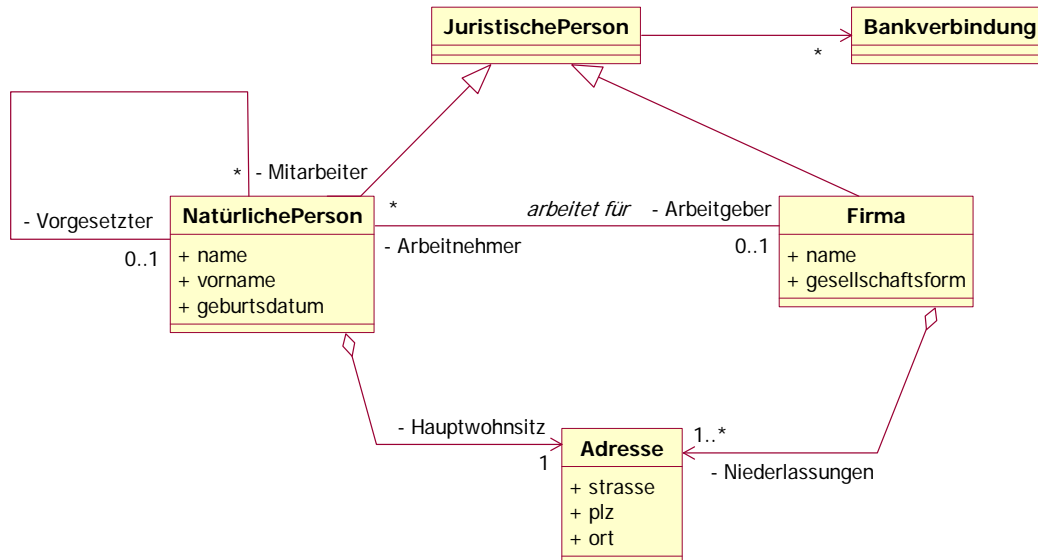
JuristischePerson

Bankverbindung

*

* - Mitarbeiter

- Vorgesetzter

0..1

NatürlichePerson

+ name
+ vorname
+ geburtsdatum

*

arbeitet für

- Arbeitgeber

- Arbeitnehmer

0..1

Firma

+ name
+ gesellschaftsform

- Hauptwohnsitz

1

Adresse

+ strasse
+ plz
+ ort

1..*

- Niederlassungen